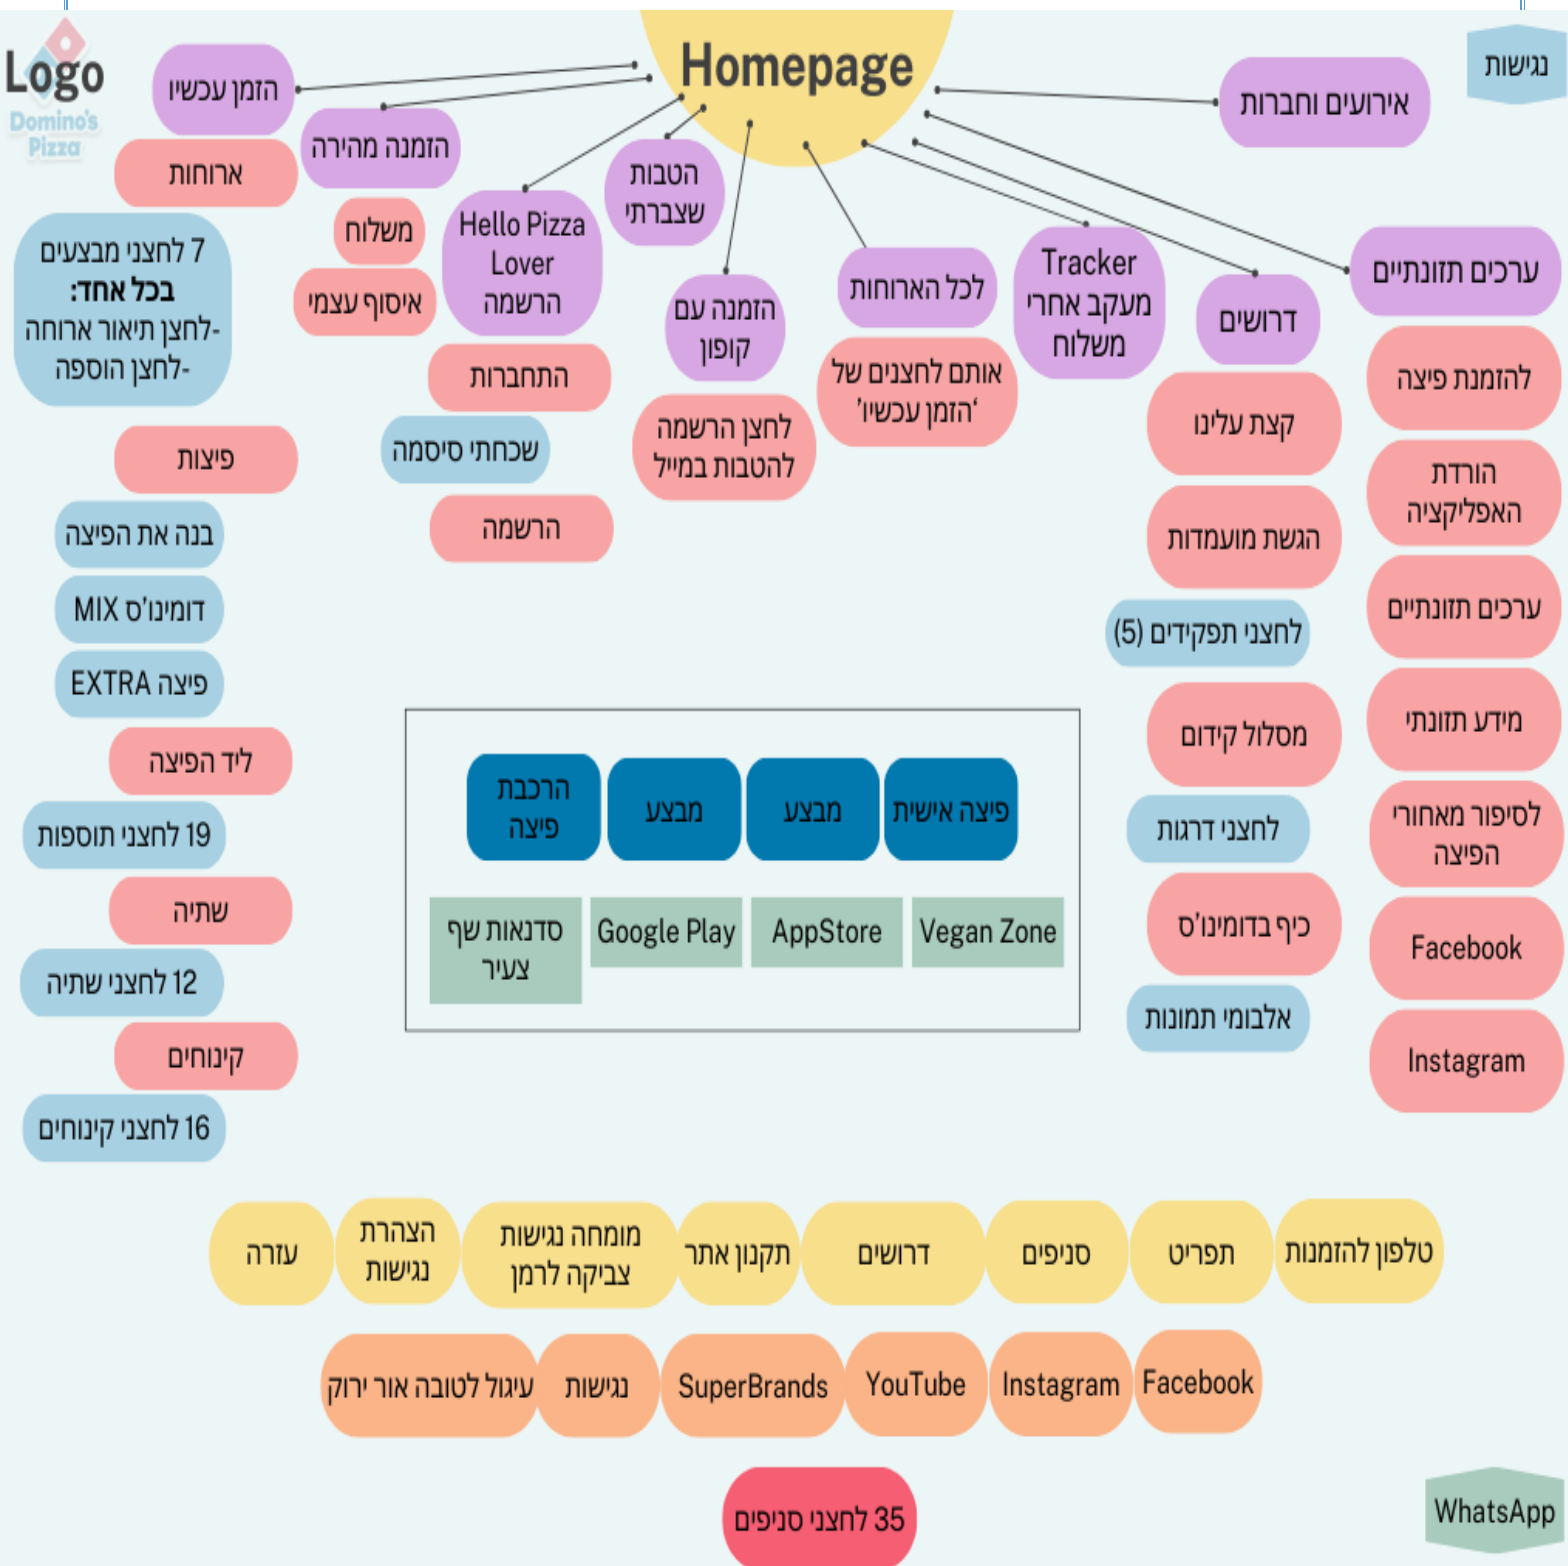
Logo
Domino's Pizza

Homepage

נגישות

הזמן עכשיו
ארוחות
הזמנה מהירה
משלוח
איסוף עצמי
Hello Pizza Lover הרשמה
התחברות
שכחתי סיסמה
הרשמה
הטבות שצברתי
הזמנה עם קופון
לחצן הרשמה להטבות במייל
לכל הארוחות
אותם לחצנים של 'הזמן עכשיו'
Tracker מעקב אחרי משלוח
דרושים
קצת עלינו
הגשת מועמדות
לחצני תפקידים (5)
מסלול קידום
לחצני דרגות
כיף בדומינו'ס
אלבומי תמונות
אירועים וחברות
ערכים תזונתיים
להזמנת פיצה
הורדת האפליקציה
ערכים תזונתיים
מידע תזונתי
לסיפור מאחורי הפיצה
Facebook
Instagram

7 לחצני מבצעים
בכל אחד:
-לחצן תיאור ארוחה
-לחצן הוספה
פיצות
בנה את הפיצה
דומינו'ס MIX
פיצה EXTRA
ליד הפיצה
19 לחצני תוספות
שתיה
12 לחצני שתיה
קינוחים
16 לחצני קינוחים

הרכבת פיצה
מבצע
מבצע
פיצה אישית
סדנאות שף צעיר
Google Play
AppStore
Vegan Zone

עזרה
הצהרת נגישות
מומחה נגישות צביקה לרמן
תקנון אתר
דרושים
סניפים
תפריט
טלפון להזמנות

עיגול לטובה אור ירוק
נגישות
SuperBrands
YouTube
Instagram
Facebook

35 לחצני סניפים

WhatsApp